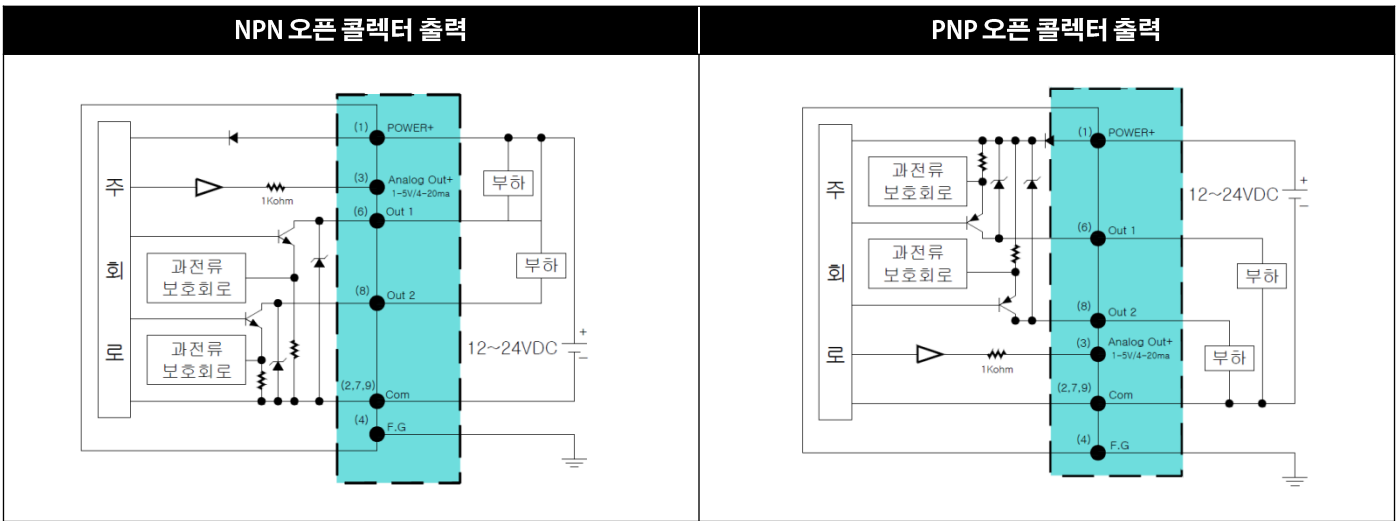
| NPN 오픈 콜렉터 출력 | PNP 오픈 콜렉터 출력 |
|---|---|

주
회
로

(1) POWER+
(3) Analog Out+ 1~5V/4~20ma
1Kohm
(6) Out 1
부하
과전류 보호회로
부하
(8) Out 2
과전류 보호회로
12~24VDC
+
(2,7,9) Com
(4) F.G

주
회
로

과전류 보호회로
(1) POWER+
12~24VDC
+
(6) Out 1
과전류 보호회로
부하
(8) Out 2
(3) Analog Out+ 1~5V/4~20ma
1Kohm
부하
(2,7,9) Com
(4) F.G